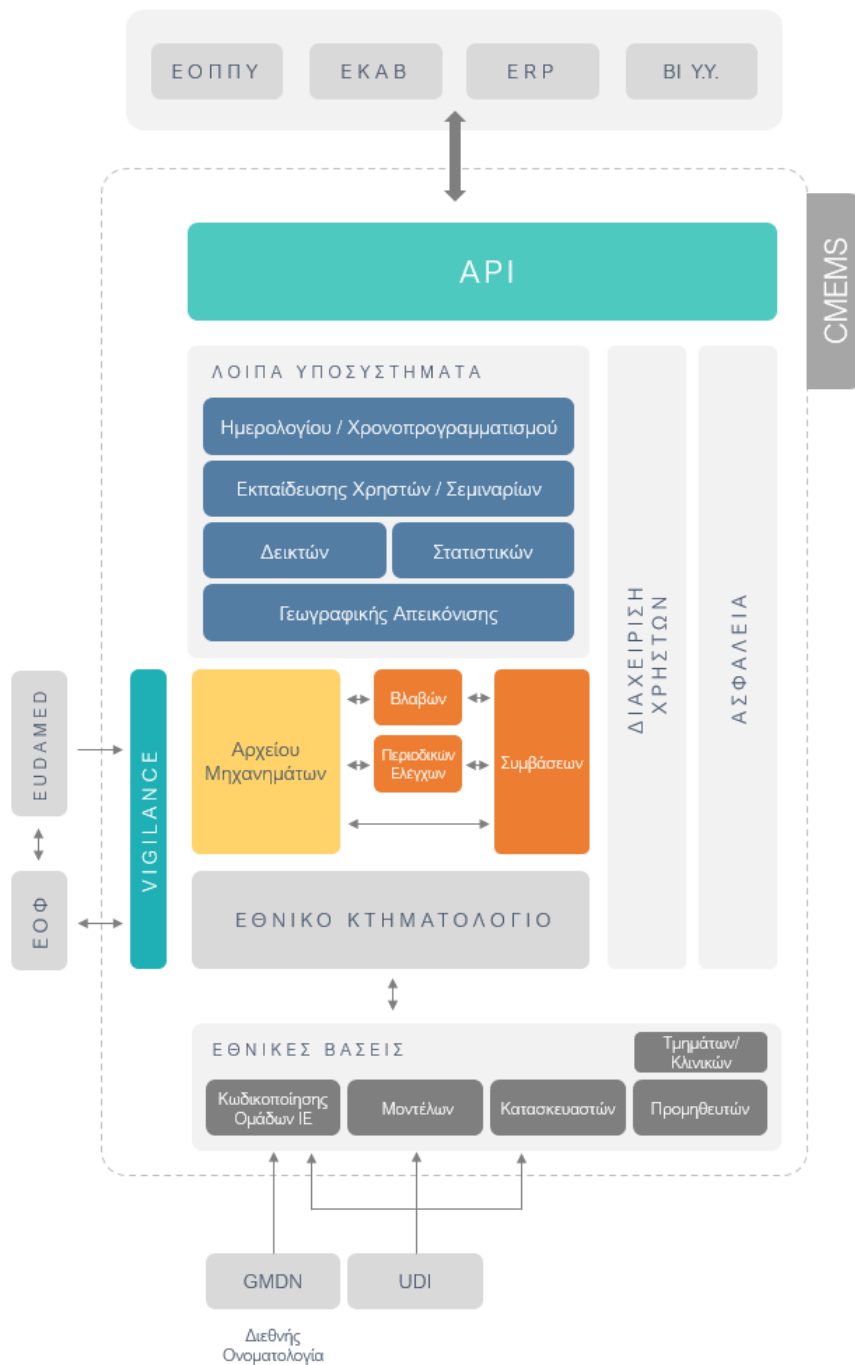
ΕΟΠΠΥ

ΕΚΑΒ

ERP

ΒΙ Υ.Υ.

CMEMS

API

ΛΟΙΠΑ ΥΠΟΣΥΣΤΗΜΑΤΑ

Ημερολογίου / Χρονοπρογραμματισμού

Εκπαίδευσης Χρηστών / Σεμιναρίων

Δεικτών

Στατιστικών

Γεωγραφικής Απεικόνισης

ΔΙΑΧΕΙΡΙΣΗ ΧΡΗΣΤΩΝ

ΑΣΦΑΛΕΙΑ

EUDAMED

VIGILANCE

ΕΟΦ

Αρχείου Μηχανημάτων

Βλαβών

Περιοδικών Ελέγχων

Συμβάσεων

ΕΘΝΙΚΟ ΚΤΗΜΑΤΟΛΟΓΙΟ

ΕΘΝΙΚΕΣ ΒΑΣΕΙΣ

Τμημάτων/ Κλινικών

Κωδικοποίησης Ομάδων ΙΕ

Μοντέλων

Κατασκευαστών

Προμηθευτών

GMDN

UDI

Διεθνής Ονοματολογία